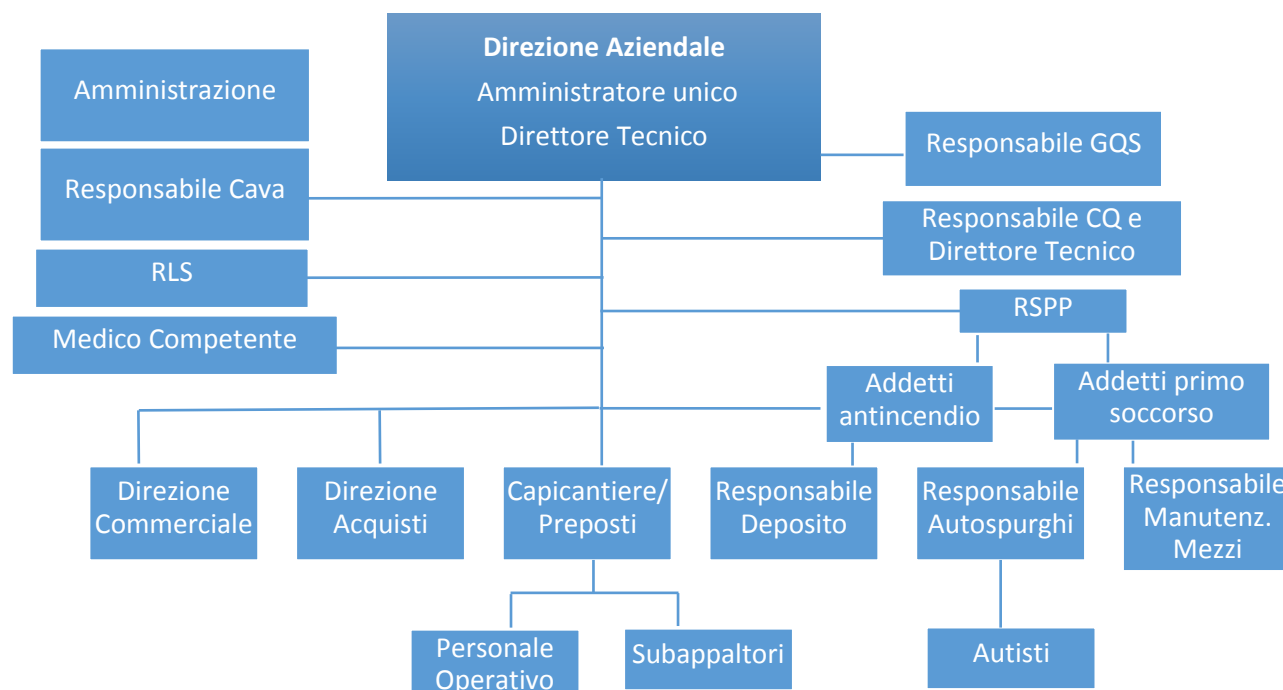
Direzione Aziendale
Amministratore unico
Direttore Tecnico

Amministrazione

Responsabile Cava

RLS

Medico Competente

Responsabile GQS

Responsabile CQ e Direttore Tecnico

RSPP

Addetti antincendio

Addetti primo soccorso

Direzione Commerciale

Direzione Acquisti

Capicantiere/ Preposti

Responsabile Deposito

Responsabile Autospurghi

Responsabile Manutenz. Mezzi

Personale Operativo

Subappaltori

Autisti